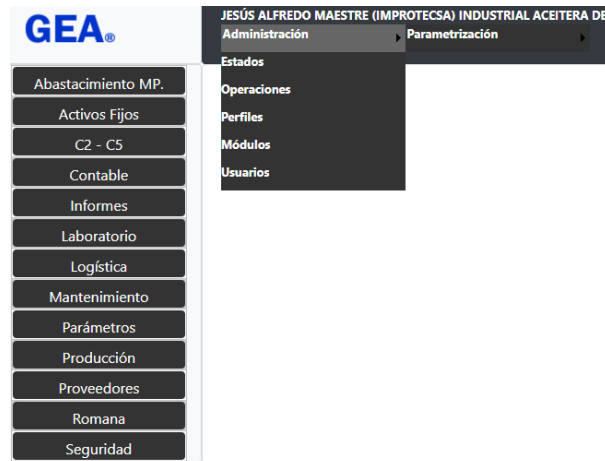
GEA®

JESÚS ALFREDO MAESTRE (IMPROTECSA) INDUSTRIAL ACEITERA DE

Administración
Parametrización
Estados
Operaciones
Perfiles
Módulos
Usuarios

Abastacimiento MP.
Activos Fijos
C2 - C5
Contable
Informes
Laboratorio
Logística
Mantenimiento
Parámetros
Producción
Proveedores
Romana
Seguridad